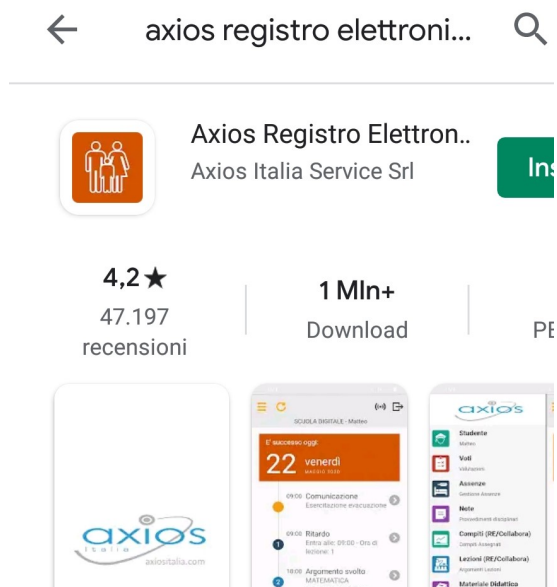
axios registro elettroni...

Axios Registro Elettron..
Axios Italia Service Srl

Ins

4,2★
47.197
recensioni

1 Mln+
Download

PE

axios
Italia
axiositalia.com

SCUOLA DIGITALE - Matteo
E' successo oggi:
22 venerdì
MAGGIO 2020
09:00 Comunicazione
Esercitazione evacuazione
09:00 Ritardo
Entra alle: 08:00 - Ora di lezione: 1
10:00 Argomento svolto
MATEMATICA

axios
Studente
Matteo
Voti
Valutazioni
Assenze
Gestione Assenze
Note
Provvedimenti disciplinari
Compiti (RE/Collabora)
Compiti Assegnati
Lezioni (RE/Collabora)
Argomenti Lezioni
Materiale Didattico